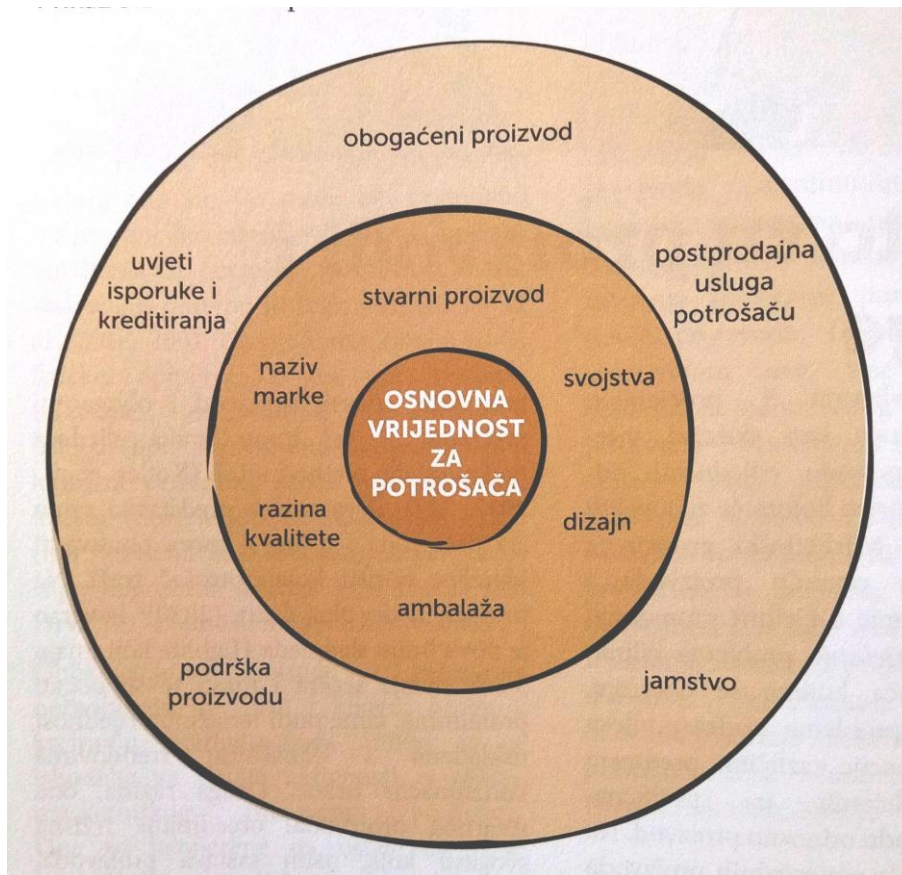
obogaćeni proizvod

uvjeti isporuke i kreditiranja

postprodajna usluga potrošaču

stvarni proizvod

naziv marke

svojstva

OSNOVNA VRIJEDNOST ZA POTROŠAČA

razina kvalitete

dizajn

ambalaža

podrška proizvodu

jamstvo